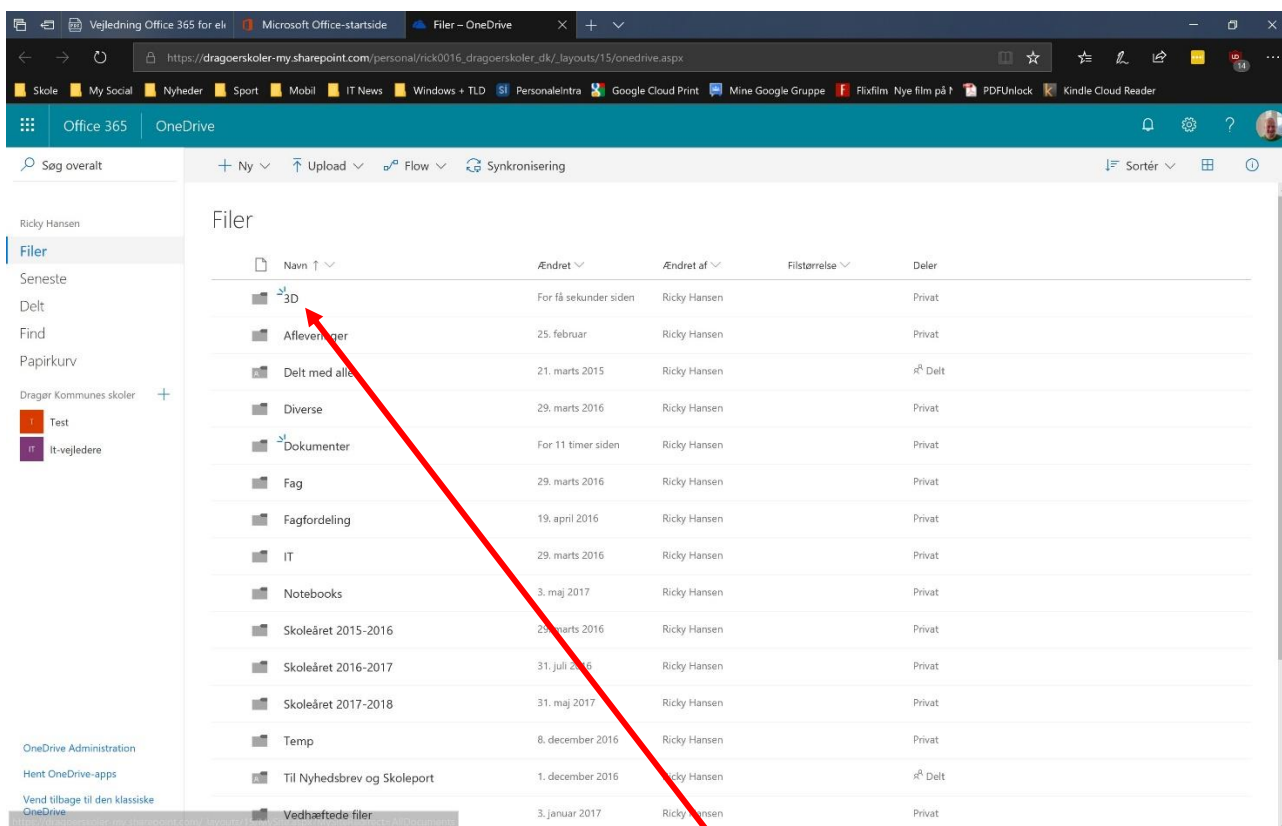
Vejledning Office 365 for ele | Microsoft Office-startside | Filer – OneDrive

https://dragoerskoler-my.sharepoint.com/personal/rick0016_dragoerskoler_dk/_layouts/15/onedrive.aspx

14

Skole | My Social | Nyheder | Sport | Mobil | IT News | Windows + TLD | PersonaleIntra | Google Cloud Print | Mine Google Gruppe | Flixfilm Nye film på N | PDFUnlock | Kindle Cloud Reader

Office 365 | OneDrive

Søg overalt

+ Ny | Upload | Flow | Synkronisering

Sortér

Ricky Hansen

Filer
Seneste
Delt
Find
Papirkurv

Dragør Kommunes skoler +
Test
It-vejledere

Filer

| Navn ↑ | Ændret | Ændret af | Filstørrelse | Deler |
|---|---|---|---|---|
| 3D | For få sekunder siden | Ricky Hansen | | Privat |
| Afleveringer | 25. februar | Ricky Hansen | | Privat |
| Delt med alle | 21. marts 2015 | Ricky Hansen | | Delt |
| Diverse | 29. marts 2016 | Ricky Hansen | | Privat |
| Dokumenter | For 11 timer siden | Ricky Hansen | | Privat |
| Fag | 29. marts 2016 | Ricky Hansen | | Privat |
| Fagfordeling | 19. april 2016 | Ricky Hansen | | Privat |
| IT | 29. marts 2016 | Ricky Hansen | | Privat |
| Notebooks | 3. maj 2017 | Ricky Hansen | | Privat |
| Skoleåret 2015-2016 | 29. marts 2016 | Ricky Hansen | | Privat |
| Skoleåret 2016-2017 | 31. juli 2016 | Ricky Hansen | | Privat |
| Skoleåret 2017-2018 | 31. maj 2017 | Ricky Hansen | | Privat |
| Temp | 8. december 2016 | Ricky Hansen | | Privat |
| Til Nyhedsbrev og Skoleport | 1. december 2016 | Ricky Hansen | | Delt |
| Vedhæftede filer | 3. januar 2017 | Ricky Hansen | | Privat |

OneDrive Administration
Hent OneDrive-apps
Vend tilbage til den klassiske OneDrive
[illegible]